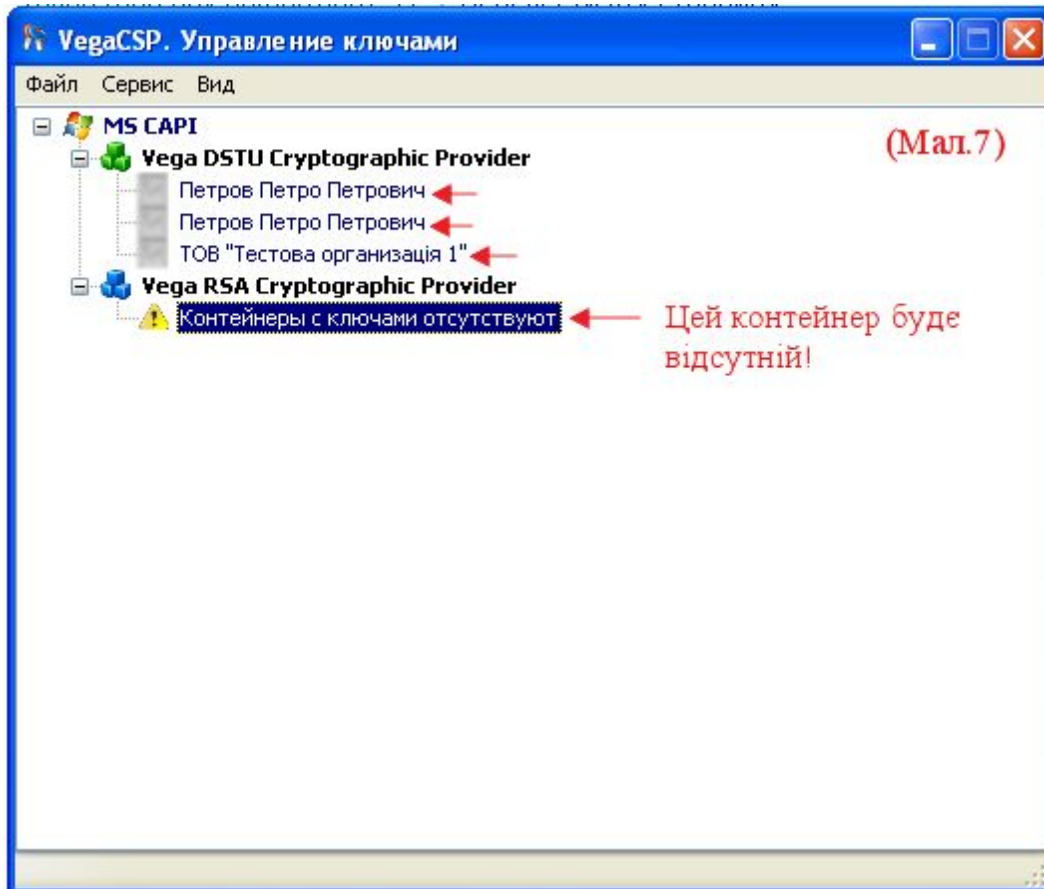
VegaCSP. Управление ключами

Файл Сервис Вид

MS CAPI

Vega DSTU Cryptographic Provider

Петров Петро Петрович

Петров Петро Петрович

ТОВ "Тестова организація 1"

Vega RSA Cryptographic Provider

Контейнеры с ключами отсутствуют

(Мал.7)

Цей контейнер буде відсутній!